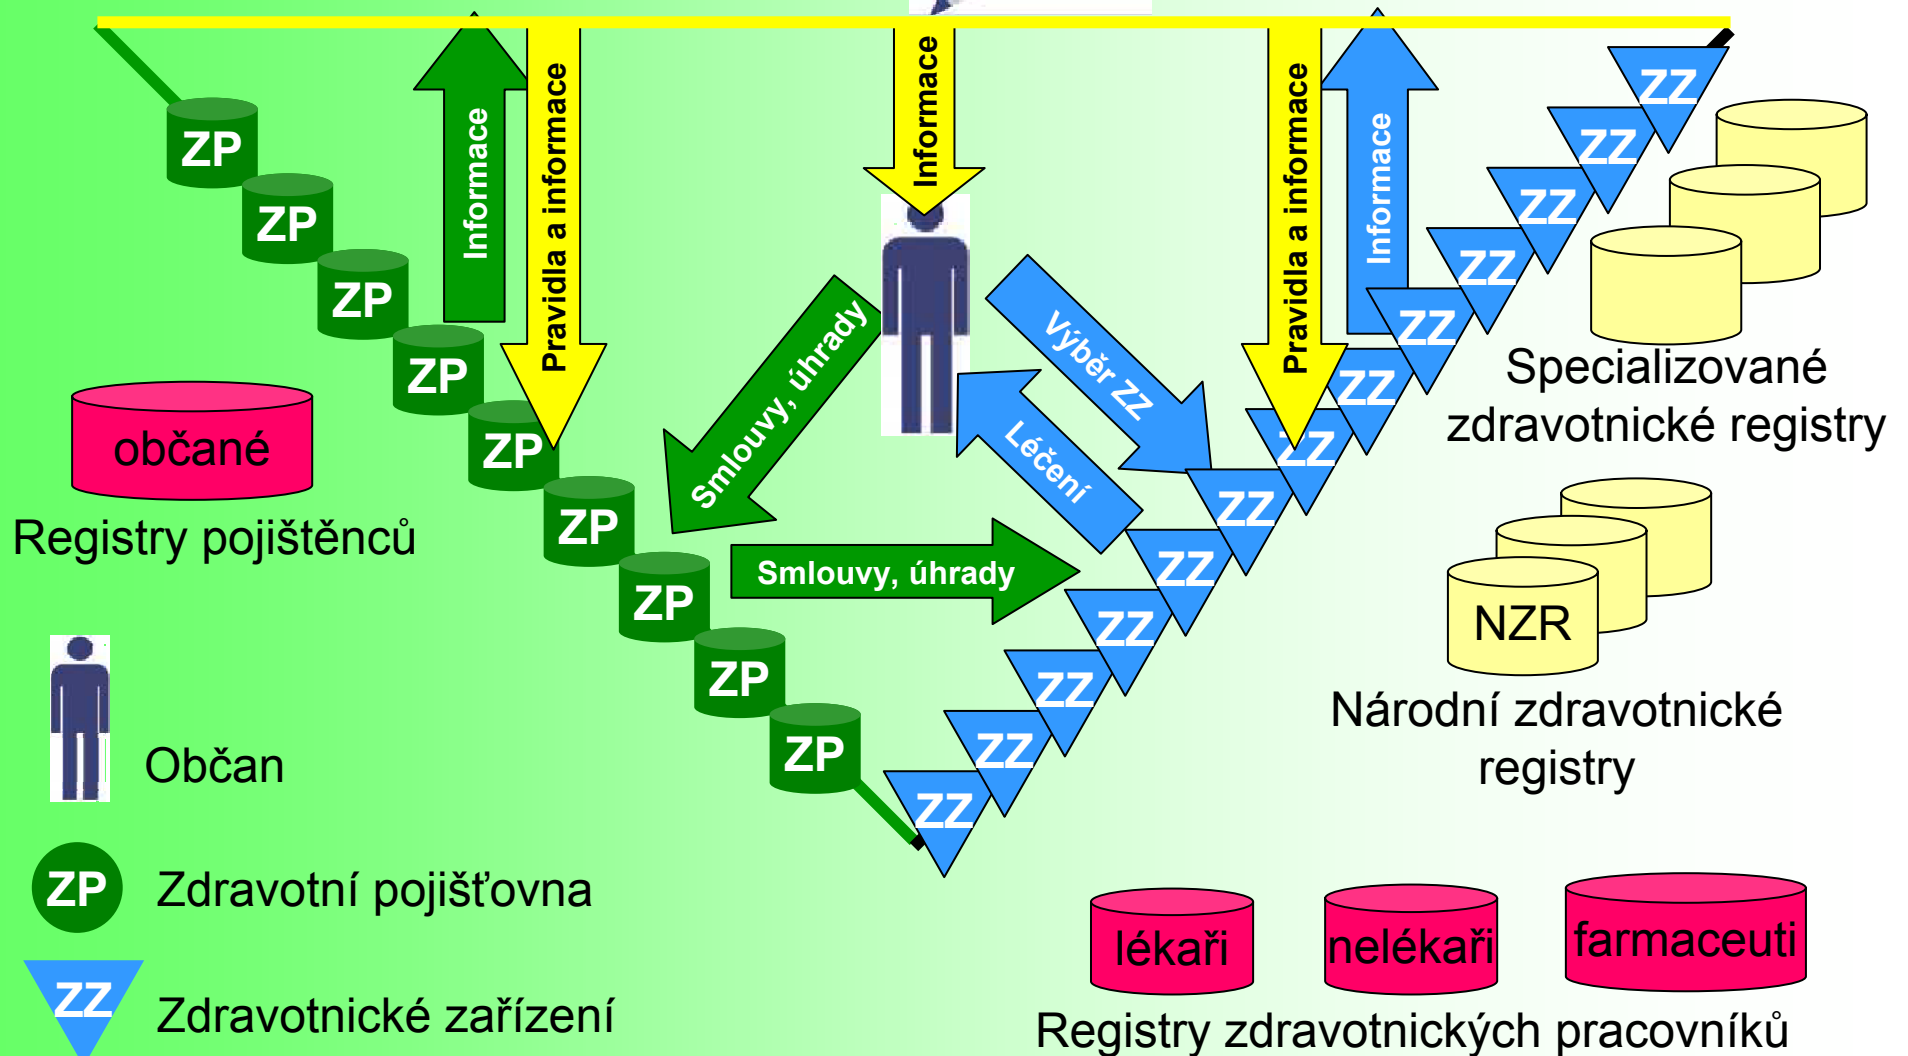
ZP
ZP
ZP
ZP
ZP
ZP
ZP
ZP
ZP

Informace
Pravidla a informace
Informace
Pravidla a informace
Informace

ZZ
ZZ
ZZ
ZZ
ZZ
ZZ
ZZ
ZZ
ZZ
ZZ
ZZ
ZZ
ZZ
ZZ

Smlouvy, úhrady
Výběr ZZ
Léčení
Smlouvy, úhrady

občané
Registry pojištěnců

Specializované zdravotnické registry

NZR
Národní zdravotnické registry

Občan
ZP Zdravotní pojišťovna
ZZ Zdravotnické zařízení

lékaři
nelékaři
farmaceuti
Registry zdravotnických pracovníků